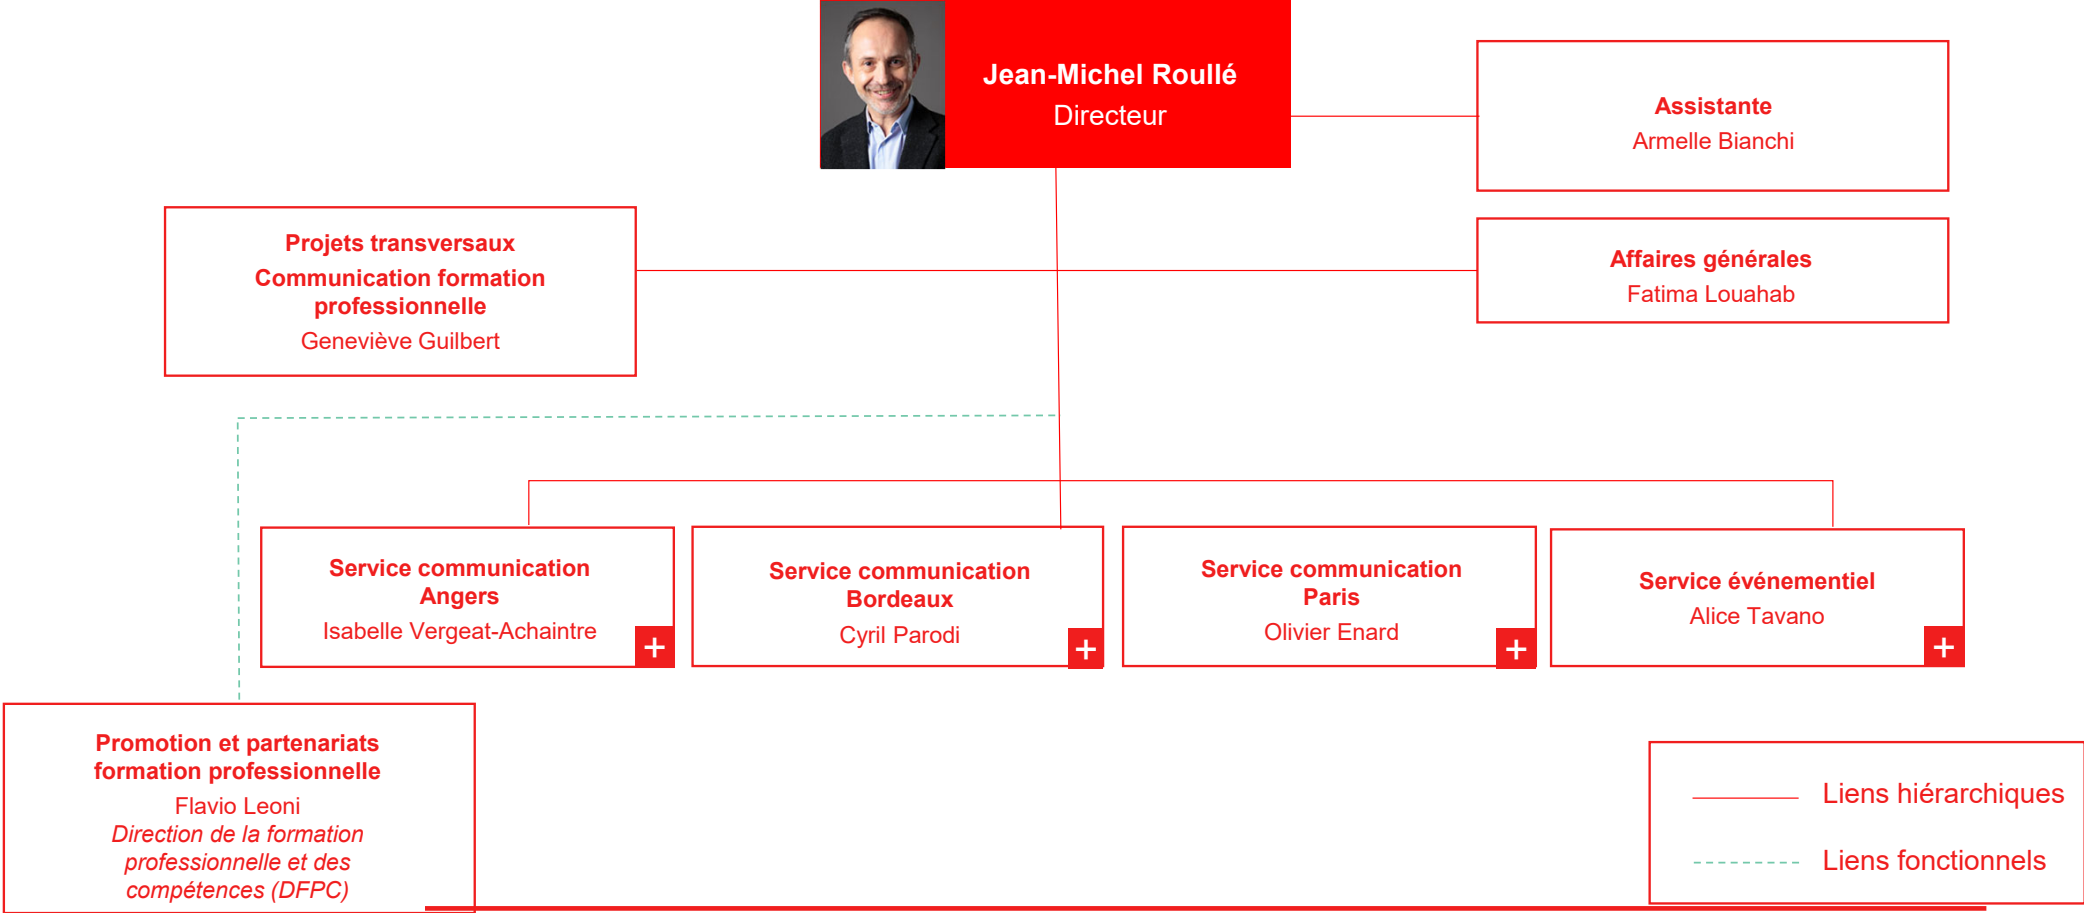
Jean-Michel Roullé
Directeur

Assistante
Armelle Bianchi

Projets transversaux
Communication formation professionnelle
Geneviève Guilbert

Affaires générales
Fatima Louahab

Service communication Angers
Isabelle Vergeat-Achaintre
+

Service communication Bordeaux
Cyril Parodi
+

Service communication Paris
Olivier Enard
+

Service événementiel
Alice Tavano
+

Promotion et partenariats formation professionnelle
Flavio Leoni
*Direction de la formation professionnelle et des compétences (DFPC)*

Liens hiérarchiques
Liens fonctionnels